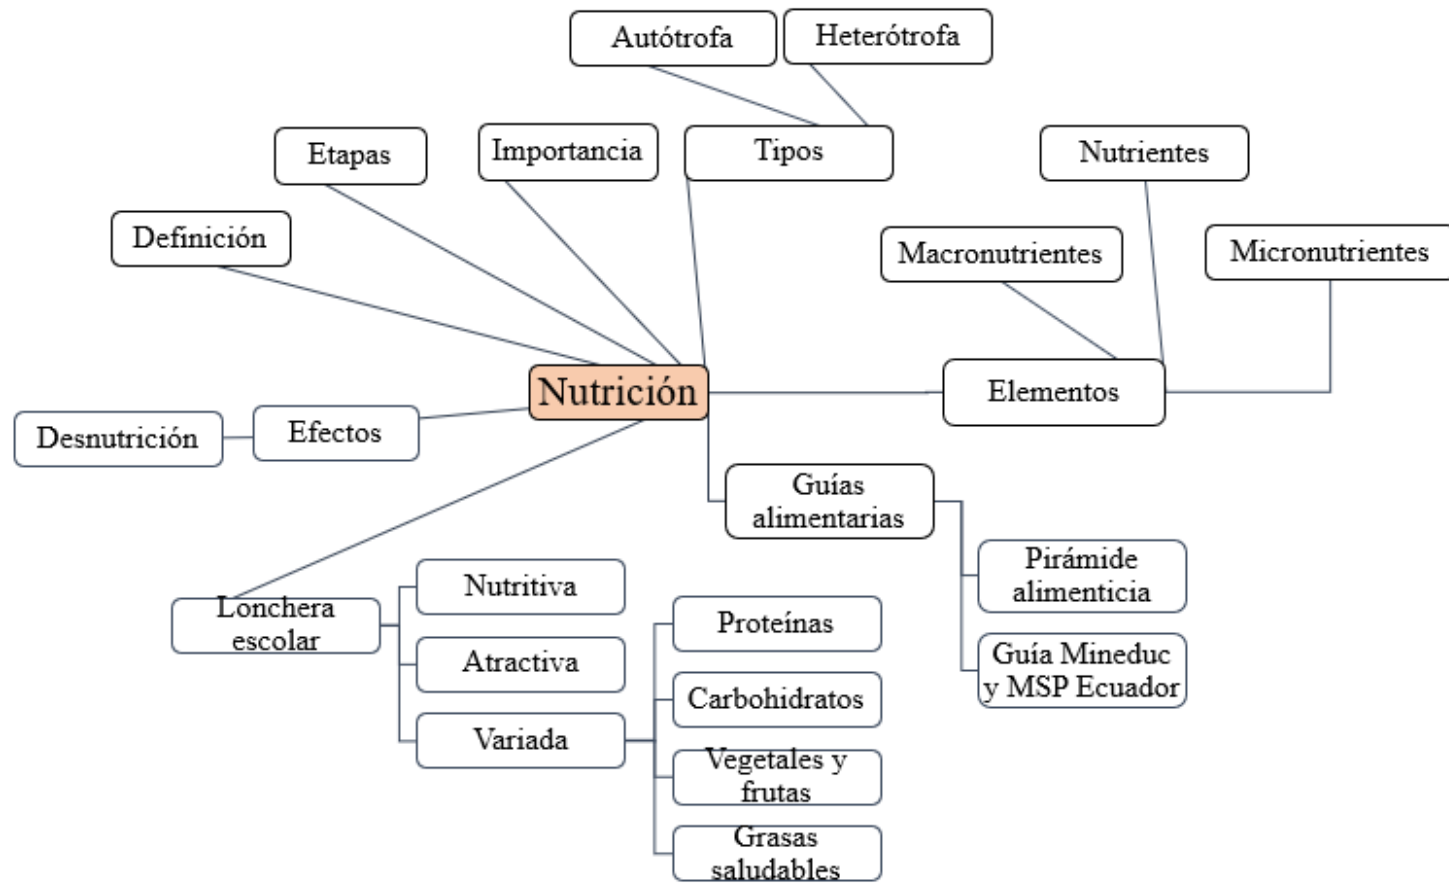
Autótrofa

Heterótrofa

Etapas

Importancia

Tipos

Nutrientes

Definición

Macronutrientes

Micronutrientes

Nutrición

Elementos

Desnutrición

Efectos

Guías alimentarias

Pirámide alimenticia

Guía Mineduc y MSP Ecuador

Lonchera escolar

Nutritiva

Atractiva

Variada

Proteínas

Carbohidratos

Vegetales y frutas

Grasas saludables